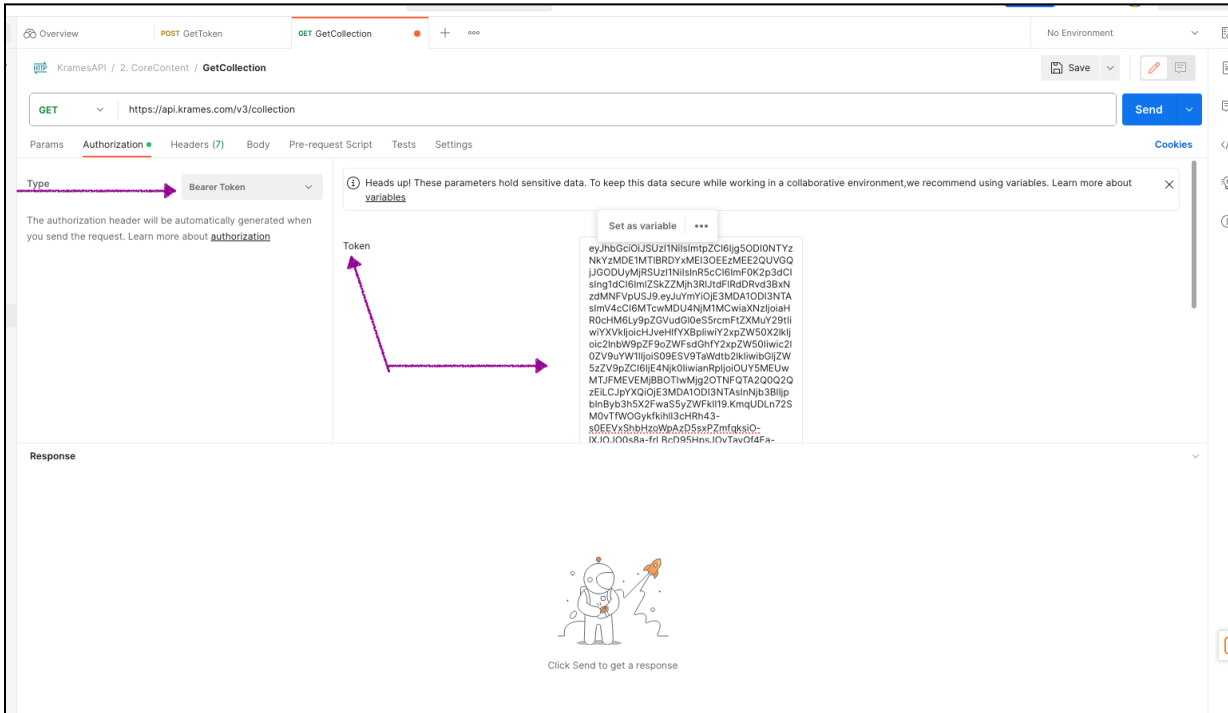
Overview POST GetToken GET GetCollection + ooo No Environment

KramesAPI / 2. CoreContent / GetCollection

Save

GET https://api.krames.com/v3/collection

Send

Params Authorization Headers (7) Body Pre-request Script Tests Settings Cookies

Type Bearer Token

The authorization header will be automatically generated when you send the request. Learn more about authorization

Heads up! These parameters hold sensitive data. To keep this data secure while working in a collaborative environment,we recommend using variables. Learn more about variables

Set as variable •••

Token

eyJhbGciOiJSUzI1NiIsImtpZCI6Ijg5ODI0NTYzNkYzMDE1MTlBRDYxMEI3OEEzMEE2QUVGQjJGODUyMjRSUzI1NiIsInR5cCI6ImF0K2p3dCIsIng1dCI6ImlZSkZZMjh3RlJtdFlRdDRvd3BxNzdMNFVpUSJ9.eyJuYmYiOjE3MDA1ODI3NTAsImV4cCI6MTcwMDU4NjM1MCwiaXNzIjoiaHR0cHM6Ly9pZGVudGl0eS5rcmFtZXMuY29tIiwiYXVkIjoicHJveHlfYXBpIiwiY2xpZW50X2lkIjoic2lnbW9pZF9oZWFsdGhfY2xpZW50Iiwic2l0ZV9uYW1lIjoiS09ESV9TaWdtb2lkIiwibGljZW5zZV9pZCI6IjE4Njk0IiwianRpIjoiOUY5MEUwMTJFMEVEMjBBOTIwMjg2OTNFQTA2Q0Q2QzEiLCJpYXQiOjE3MDA1ODI3NTAsInNjb3BlIjpbInByb3h5X2FwaSJdLCJhbXIiOlsicGFzc3dvcmQiXX0.KmqUDLn72SM0vTfWOGykfkihlI3cHRh43-s0EEVxShbHzoWpAzD5sxPZmfqksiO-IXJOJOOs8a-frLBcD95Hps.IOvTavOf4Ea-

Response

Click Send to get a response